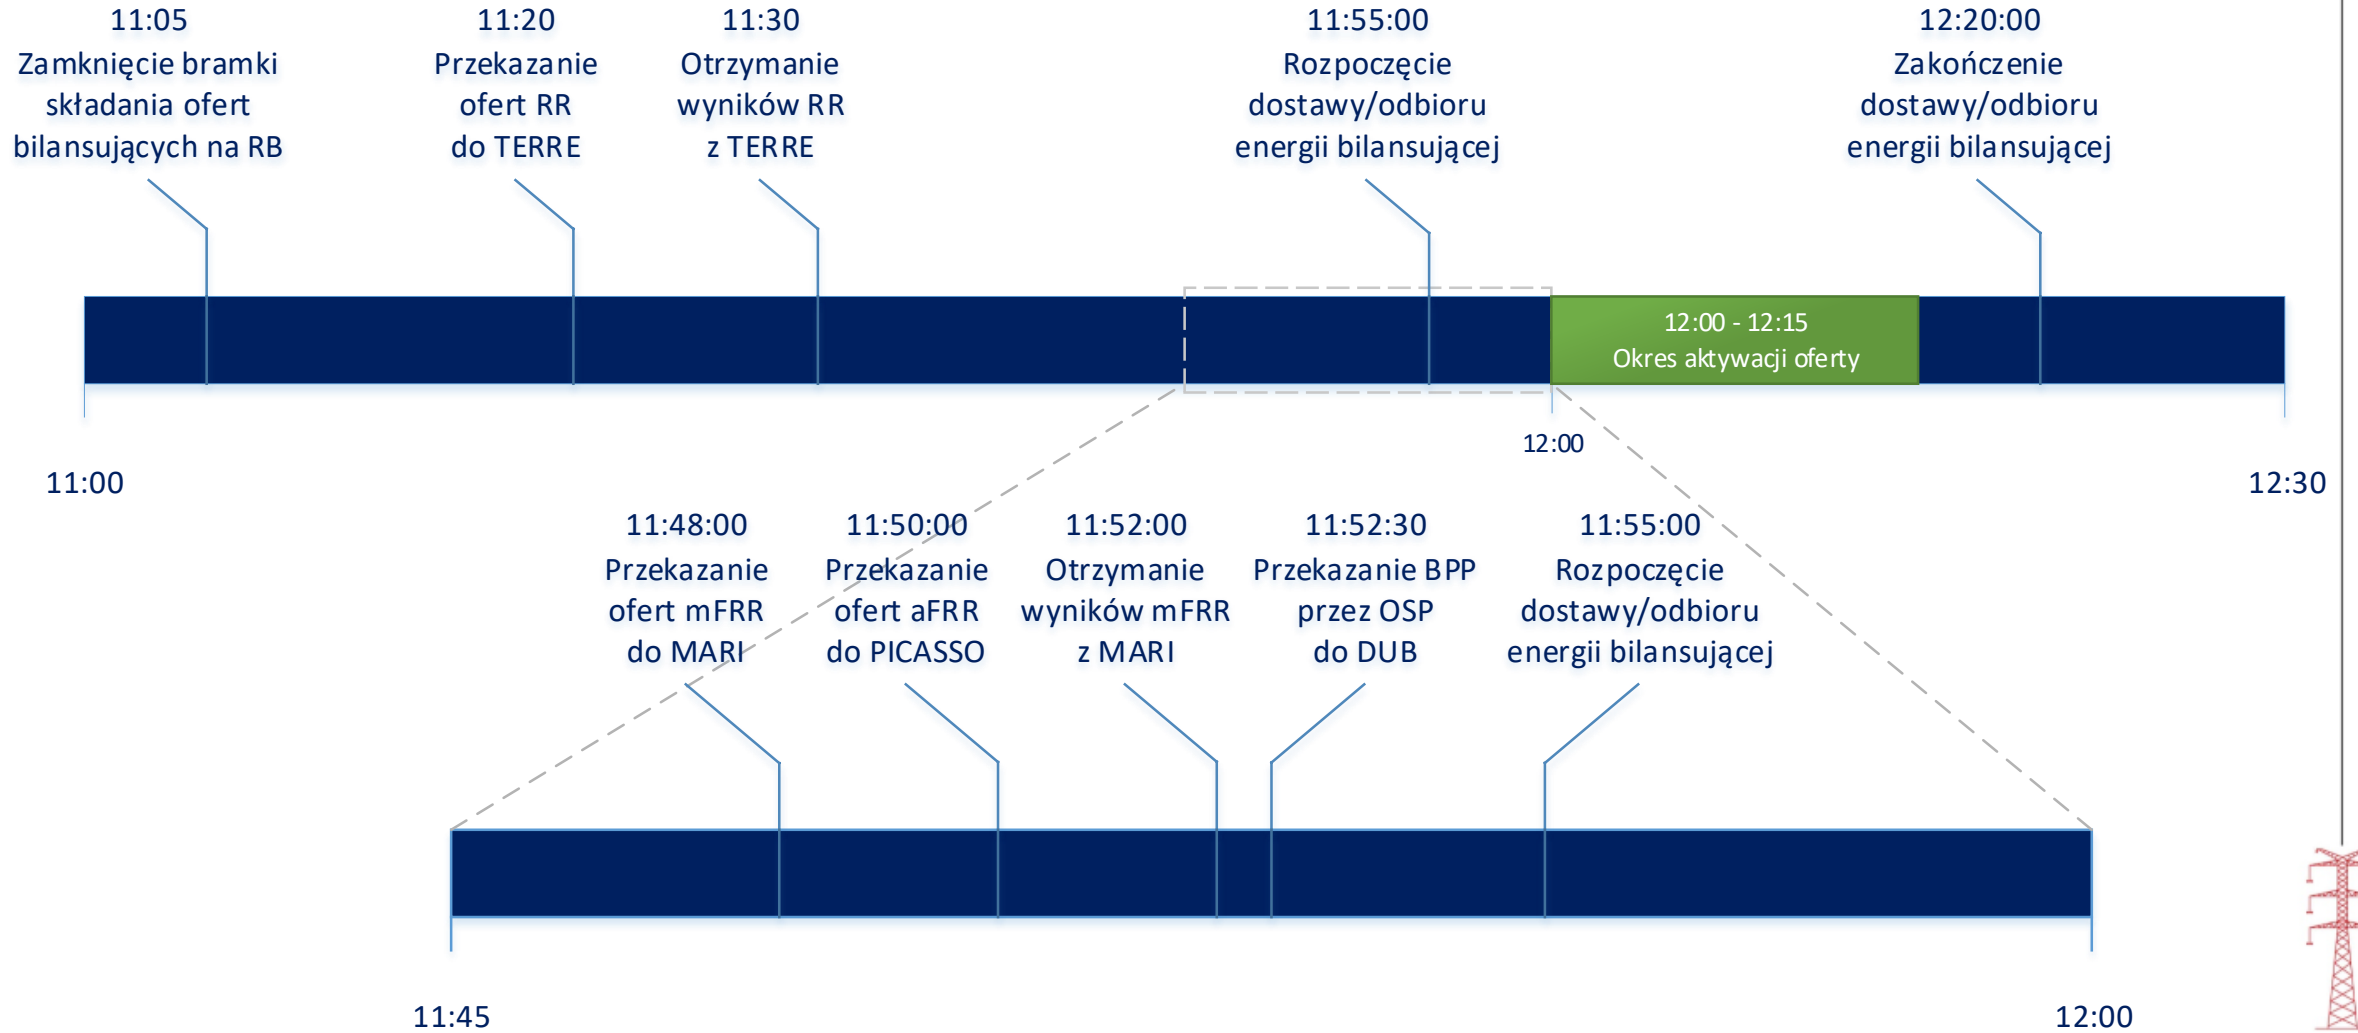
11:05
Zamknięcie bramki składania ofert bilansujących na RB

11:20
Przekazanie ofert RR do TERRE

11:30
Otrzymanie wyników RR z TERRE

11:55:00
Rozpoczęcie dostawy/odbioru energii bilansującej

12:20:00
Zakończenie dostawy/odbioru energii bilansującej

12:00 - 12:15
Okres aktywacji oferty

12:00

11:00

12:30

11:48:00
Przekazanie ofert mFRR do MARI

11:50:00
Przekazanie ofert aFRR do PICASSO

11:52:00
Otrzymanie wyników mFRR z MARI

11:52:30
Przekazanie BPP przez OSP do DUB

11:55:00
Rozpoczęcie dostawy/odbioru energii bilansującej

11:45

12:00